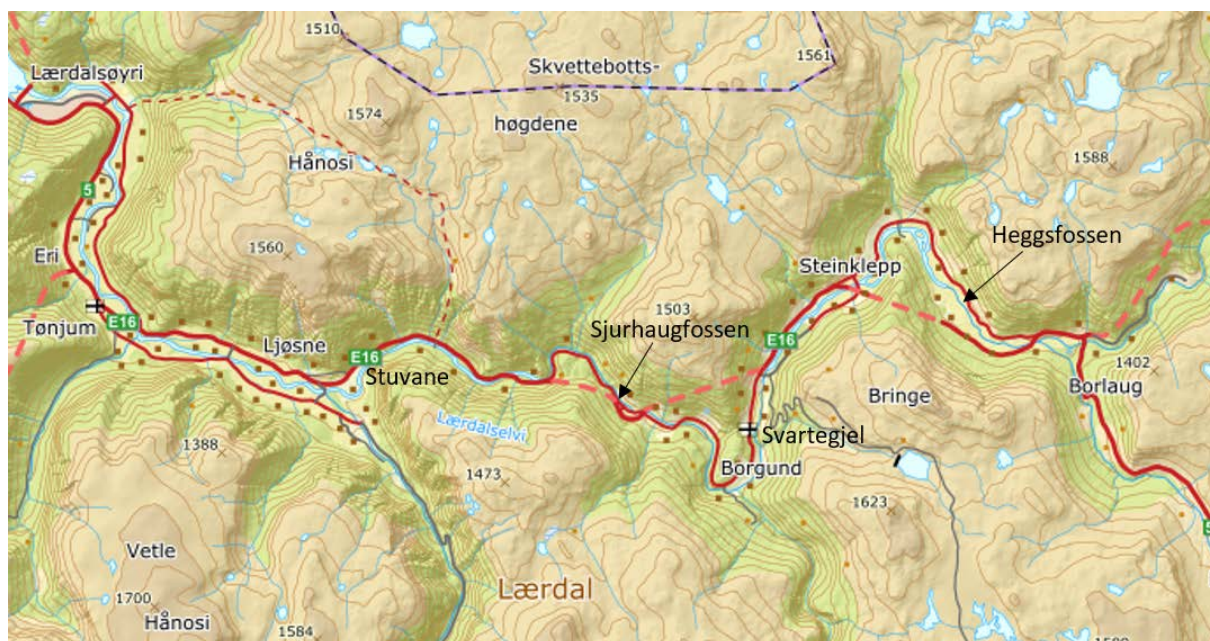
1510
1561
Lærdalsøyri
Skvettebotts-
1535
høgdene
1574
Hånosi
1588
5
Heggsfossen
1560
Steinklepp
Eri
1503
Sjurhaugfossen
Tønjum
E16
Ljøsne
E16
E16
1402
Stuvane
Bringe
Borlaug
Lærdalselvi
Svartegjel
1388
1473
Borgund
1623
Vetle
Lærdal
1700
Hånosi
1584